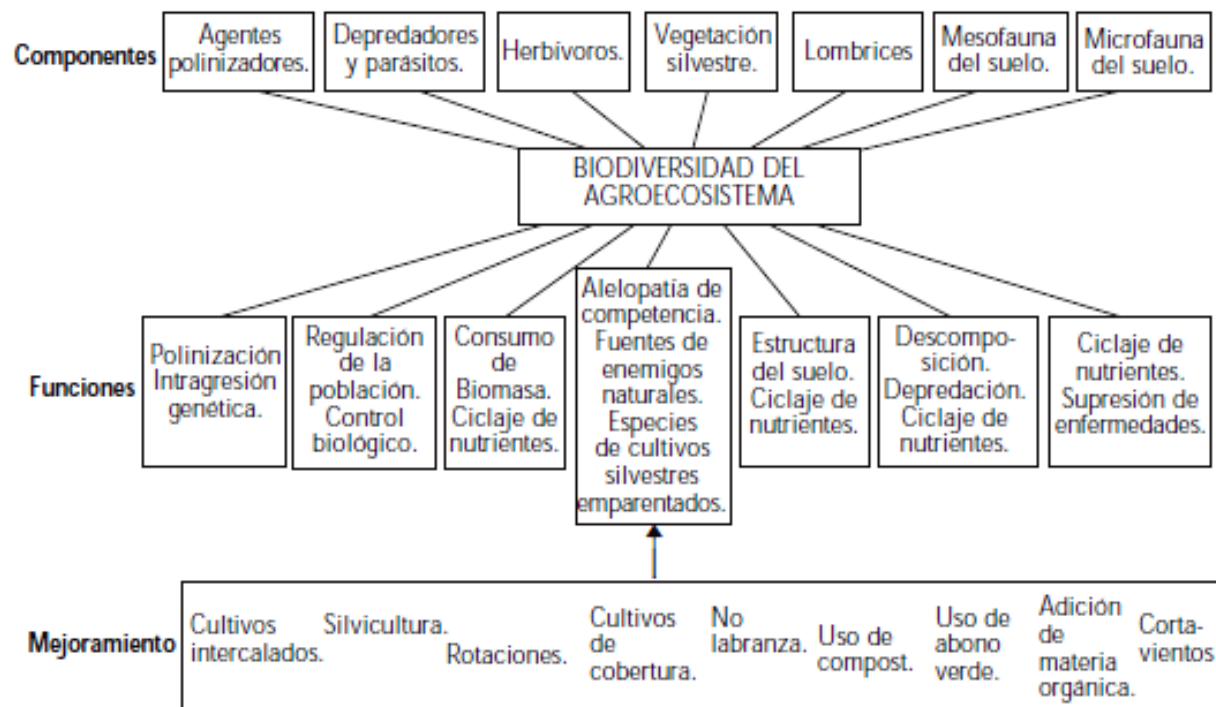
Componentes

Agentes polinizadores.

Depredadores y parásitos.

Herbívoros.

Vegetación silvestre.

Lombrices

Mesofauna del suelo.

Microfauna del suelo.

BIODIVERSIDAD DEL AGROECOSISTEMA

Funciones

Polinización Intragresión genética.

Regulación de la población. Control biológico.

Consumo de Biomasa. Ciclaje de nutrientes.

Alelopatía de competencia. Fuentes de enemigos naturales. Especies de cultivos silvestres emparentados.

Estructura del suelo. Ciclaje de nutrientes.

Descomposición. Depredación. Ciclaje de nutrientes.

Ciclaje de nutrientes. Supresión de enfermedades.

Mejoramiento

Cultivos intercalados.

Silvicultura.

Rotaciones.

Cultivos de cobertura.

No labranza.

Uso de compost.

Uso de abono verde.

Adición de materia orgánica.

Cortavientos